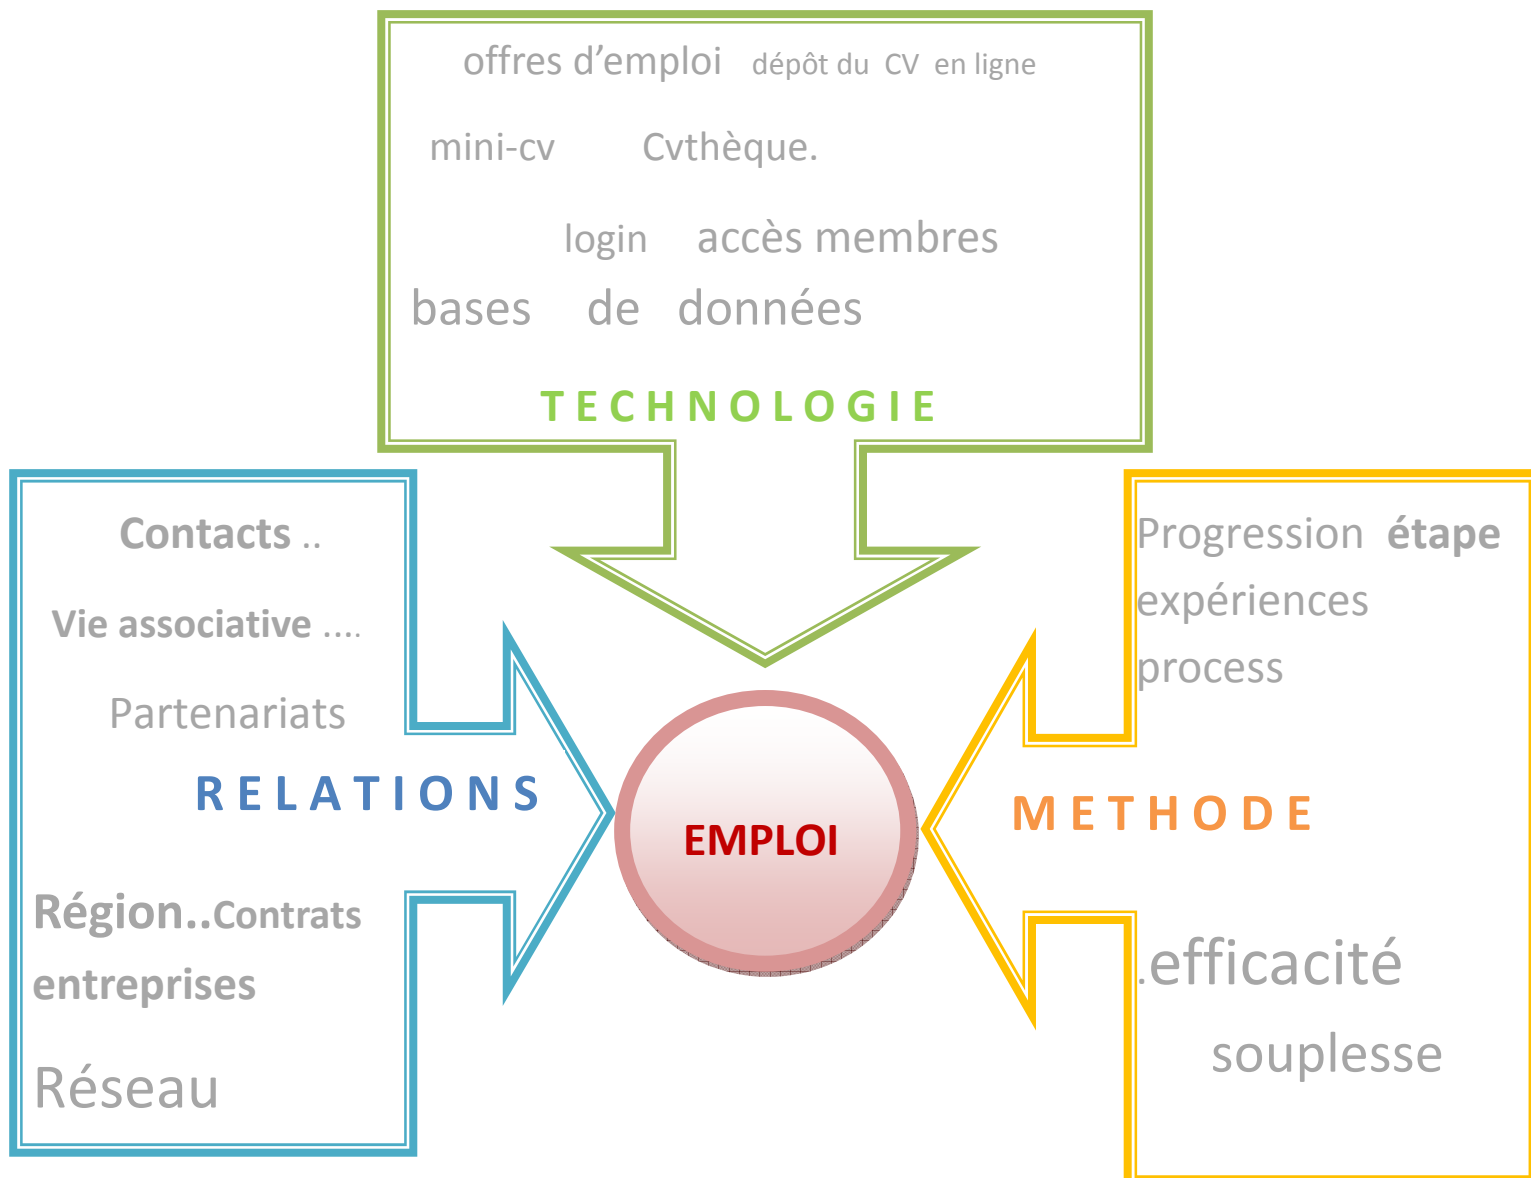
offres d'emploi dépôt du CV en ligne

mini-cv Cvthèque.

login accès membres

bases de données

TECHNOLOGIE

Contacts ..

Vie associative ....

Partenariats

RELATIONS

Région..Contrats entreprises

Réseau

EMPLOI

Progression étape

expériences

process

METHODE

.efficacité

souplesse